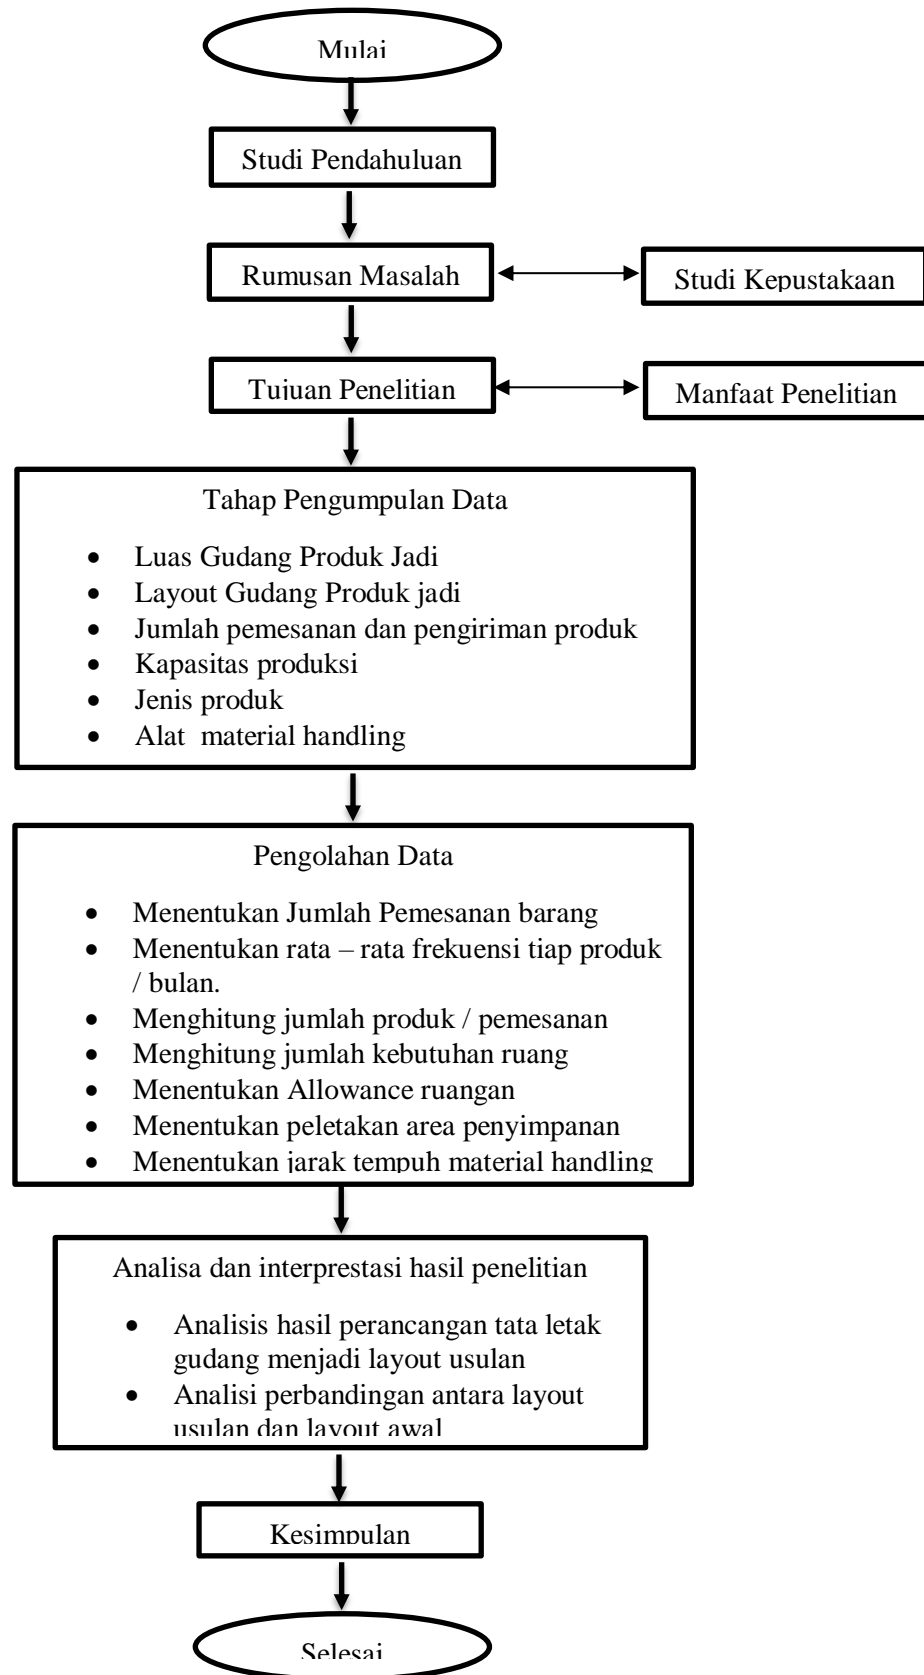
Mulai

Studi Pendahuluan

Rumusan Masalah

Studi Kepustakaan

Tujuan Penelitian

Manfaat Penelitian

Tahap Pengumpulan Data

- Luas Gudang Produk Jadi
- Layout Gudang Produk jadi
- Jumlah pemesanan dan pengiriman produk
- Kapasitas produksi
- Jenis produk
- Alat material handling

Pengolahan Data

- Menentukan Jumlah Pemesanan barang
- Menentukan rata – rata frekuensi tiap produk / bulan.
- Menghitung jumlah produk / pemesanan
- Menghitung jumlah kebutuhan ruang
- Menentukan Allowance ruangan
- Menentukan peletakan area penyimpanan
- Menentukan jarak tempuh material handling

Analisa dan interprestasi hasil penelitian

- Analisis hasil perancangan tata letak gudang menjadi layout usulan
- Analisi perbandingan antara layout usulan dan layout awal

Kesimpulan

Selesai